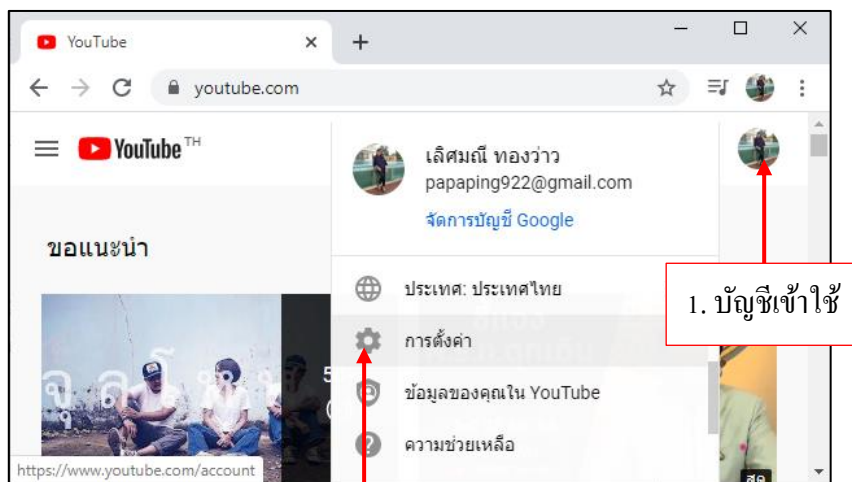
YouTube ×
+
youtube.com
YouTube TH
เลิศมณี ทองว่าว
papaping922@gmail.com
จัดการบัญชี Google
ขอแนะนำ
ประเทศ: ประเทศไทย
การตั้งค่า
ข้อมูลของคุณใน YouTube
ความช่วยเหลือ
1. บัญชีเข้าใช้
https://www.youtube.com/account